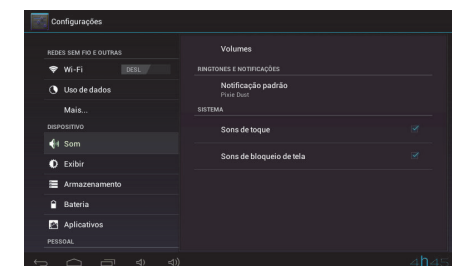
Configurações

REDES SEM FIO E OUTRAS

Wi-Fi DESL.

Uso de dados

Mais...

DISPOSITIVO

Som

Exibir

Armazenamento

Bateria

Aplicativos

PESSOAL

Volumes

RINGTONES E NOTIFICAÇÕES

Notificação padrão
Pixie Dust

SISTEMA

Sons de toque

Sons de bloqueio de tela

4h45